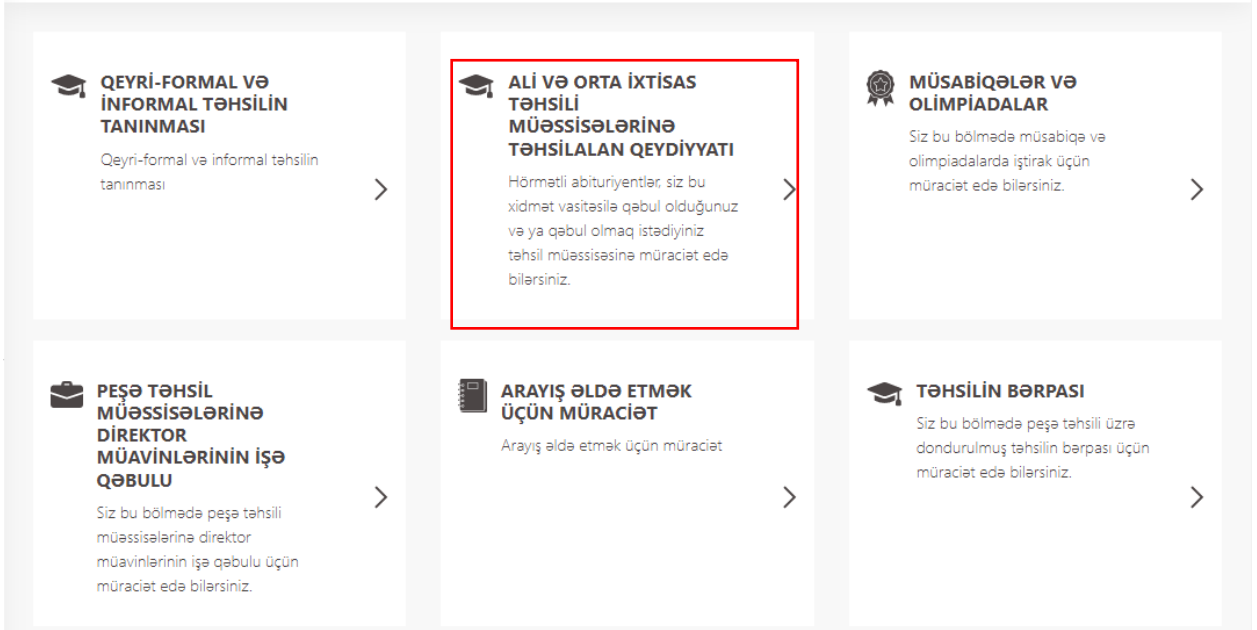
QEYRİ-FORMAL VƏ İNFORMAL TƏHSİLİN TANINMASI

Qeyri-formal və informal təhsilin tanınması

ALİ VƏ ORTA İXTİSAS TƏHSİLİ MÜƏSSİSƏLƏRİNƏ TƏHSİLALAN QEYDİYYATI

Hörmətli abituriyentlər, siz bu xidmət vasitəsilə qəbul olduğunuz və ya qəbul olmaq istədiyiniz təhsil müəssisəsinə müraciət edə bilərsiniz.

MÜSABİQƏLƏR VƏ OLİMPİADALAR

Siz bu bölmədə müsabiqə və olimpiadalarda iştirak üçün müraciət edə bilərsiniz.

PEŞƏ TƏHSİL MÜƏSSİSƏLƏRİNƏ DİREKTOR MÜAVİNLƏRİNİN İŞƏ QƏBULU

Siz bu bölmədə peşə təhsili müəssisələrinə direktor müavinlərinin işə qəbulu üçün müraciət edə bilərsiniz.

ARAYIŞ ƏLDƏ ETMƏK ÜÇÜN MÜRACİƏT

Arayış əldə etmək üçün müraciət

TƏHSİLİN BƏRPASI

Siz bu bölmədə peşə təhsili üzrə dondurulmuş təhsilin bərpası üçün müraciət edə bilərsiniz.